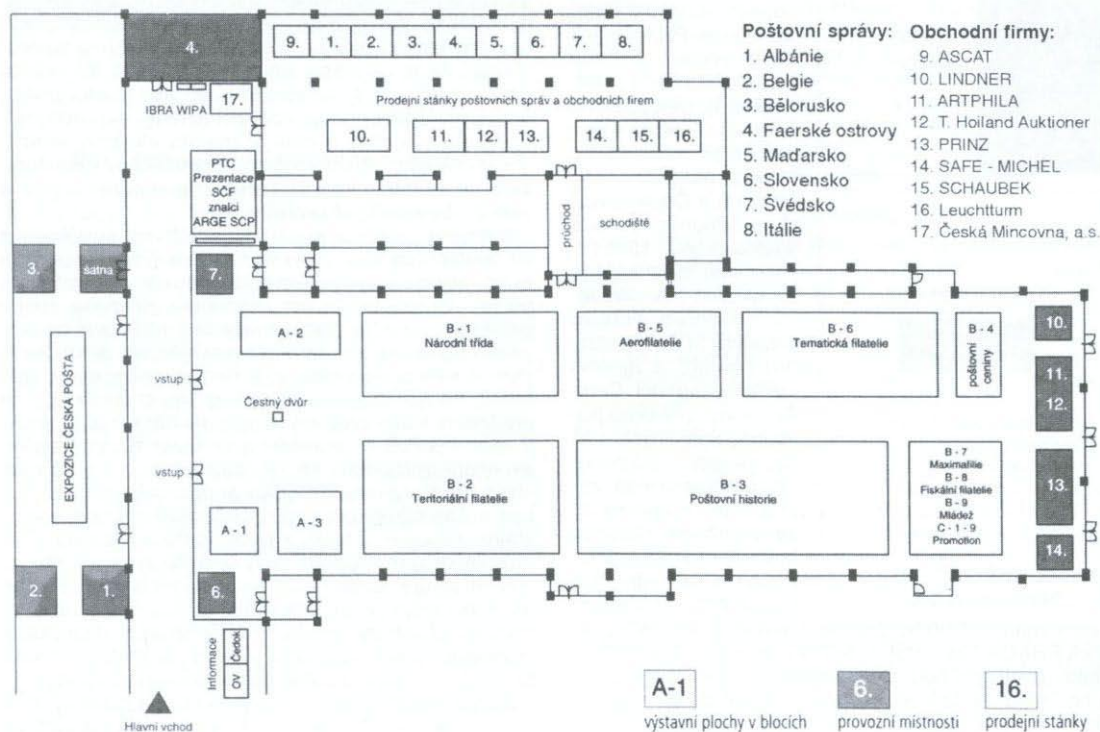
4.

9. 1. 2. 3. 4. 5. 6. 7. 8.

Poštovní správy:
1. Albánie
2. Belgie
3. Bělorusko
4. Faerské ostrovy
5. Maďarsko
6. Slovensko
7. Švédsko
8. Itálie

Obchodní firmy:
9. ASCAT
10. LINDNER
11. ARTPHILA
12. T. Hoiland Auktioner
13. PRINZ
14. SAFE - MICHEL
15. SCHAUBEK
16. Leuchtturm
17. Česká Mincovna, a.s.

IBRA WIPA 17.

Prodejní stánky poštovních správ a obchodních firem

10. 11. 12. 13. 14. 15. 16.

PTC Prezentace SČF znalci ARGE SCP

průchod

schodiště

3. šatna 7.

A - 2

B - 1 Národní třída

B - 5 Aerofilatelie

B - 6 Tematická filatelie

B - 4 poštovní celiny

10.
11.
12.

EXPOZICE ČESKÁ POŠTA

vstup

Čestný dvůr

vstup

B - 2 Teritoriální filatelie

B - 3 Poštovní historie

B - 7 Maximafilie B - 8 Fiskální filatelie B - 9 Mládež C - 1 - 9 Promotion

13.
14.

A - 1 A - 3

2. 1. 6.

Informace ČV Čedok

Hlavní vchod

A-1 výstavní plochy v blocích

6. provozní místnosti

16. prodejní stánky